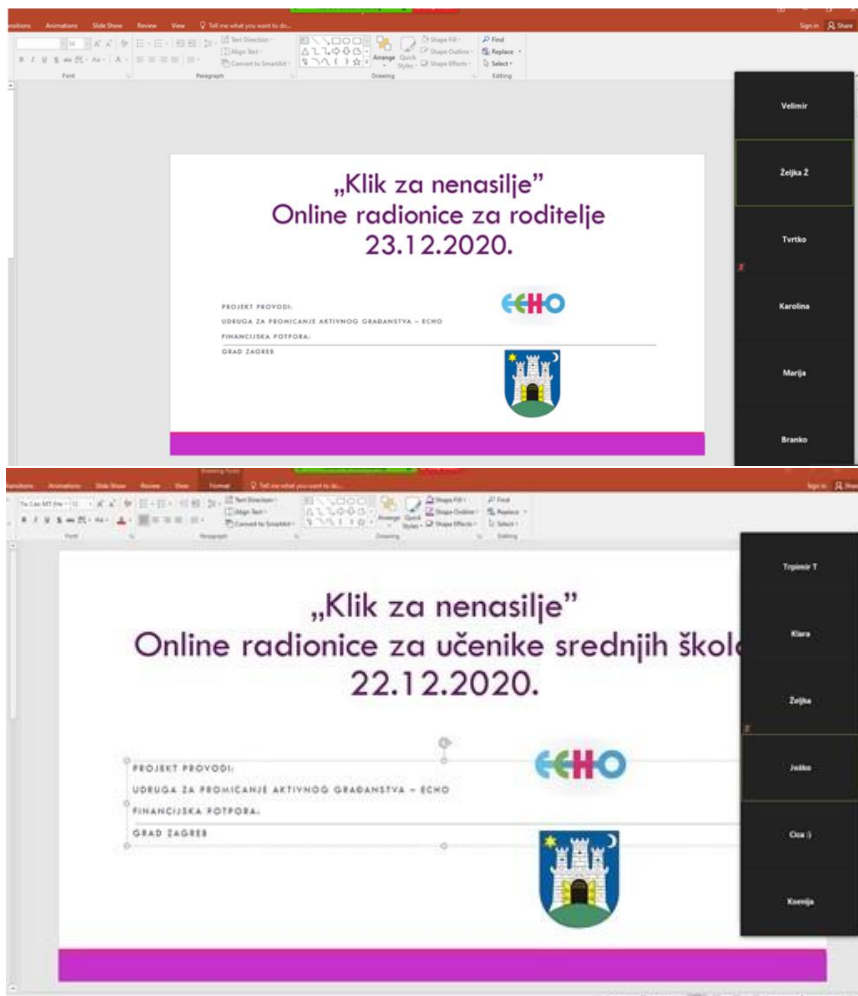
nsitions Animations Slide Show Review View Tell me what you want to do...

Sign in Share

Text Direction
Align Text
Convert to SmartArt

Shape Fill
Shape Outline
Shape Effects

Find
Replace
Select

Font Paragraph Drawing Editing

Arrange Quick Styles

Velimir

Željka Ž

Tvrtko

Karolina

Marija

Branko

„Klik za nenasilje"
Online radionice za roditelje
23.12.2020.

PROJEKT PROVODI:
UDRUGA ZA PROMICANJE AKTIVNOG GRAĐANSTVA – ECHO
FINANCIJSKA POTPORA:
GRAD ZAGREB

ECHO

Animations Slide Show Review View Format Tell me what you want to do...

Sign in Share

Text Direction
Align Text
Convert to SmartArt

Shape Fill
Shape Outline
Shape Effects

Find
Replace
Select

Font Paragraph Drawing Editing

Arrange Quick Styles

Trpimir T

Klara

Željka

Joško

Cica :)

Ksenija

„Klik za nenasilje"
Online radionice za učenike srednjih škola
22.12.2020.

PROJEKT PROVODI:
UDRUGA ZA PROMICANJE AKTIVNOG GRAĐANSTVA – ECHO
FINANCIJSKA POTPORA:
GRAD ZAGREB

ECHO